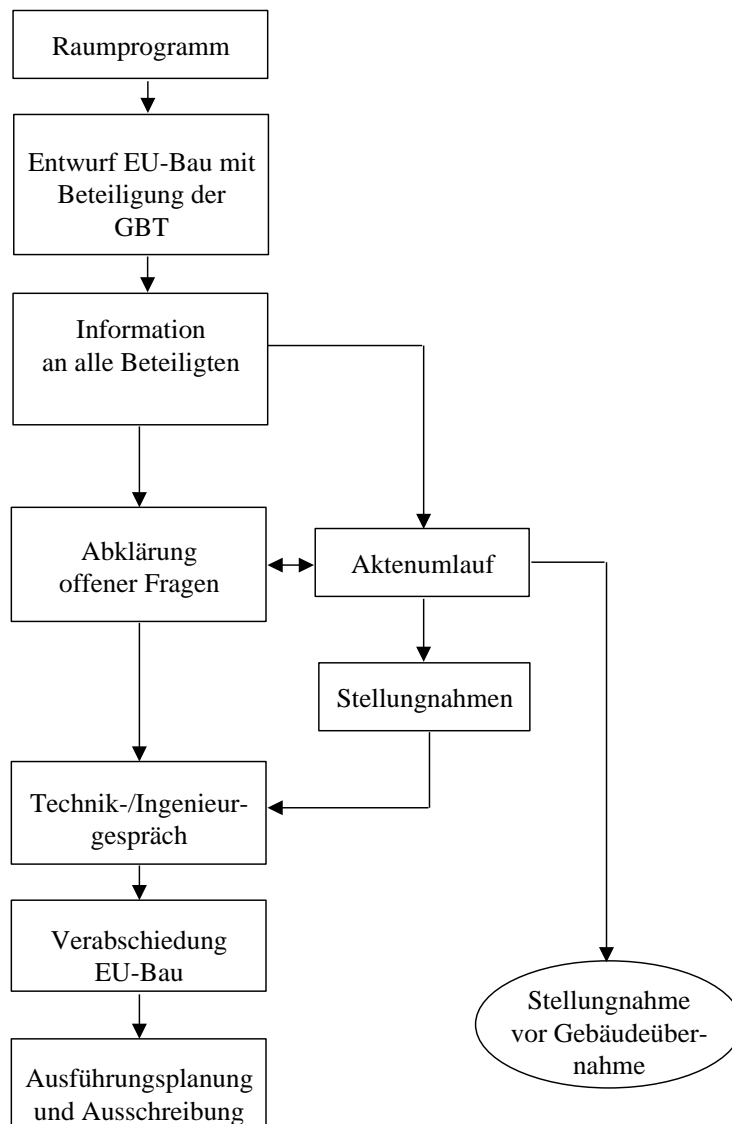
Raumprogramm

Entwurf EU-Bau mit Beteiligung der GBT

Information an alle Beteiligten

Abklärung offener Fragen

Aktenumlauf

Stellungnahmen

Technik-/Ingenieurgespräch

Verabschiedung EU-Bau

Ausführungsplanung und Ausschreibung

Stellungnahme vor Gebäudeübernahme